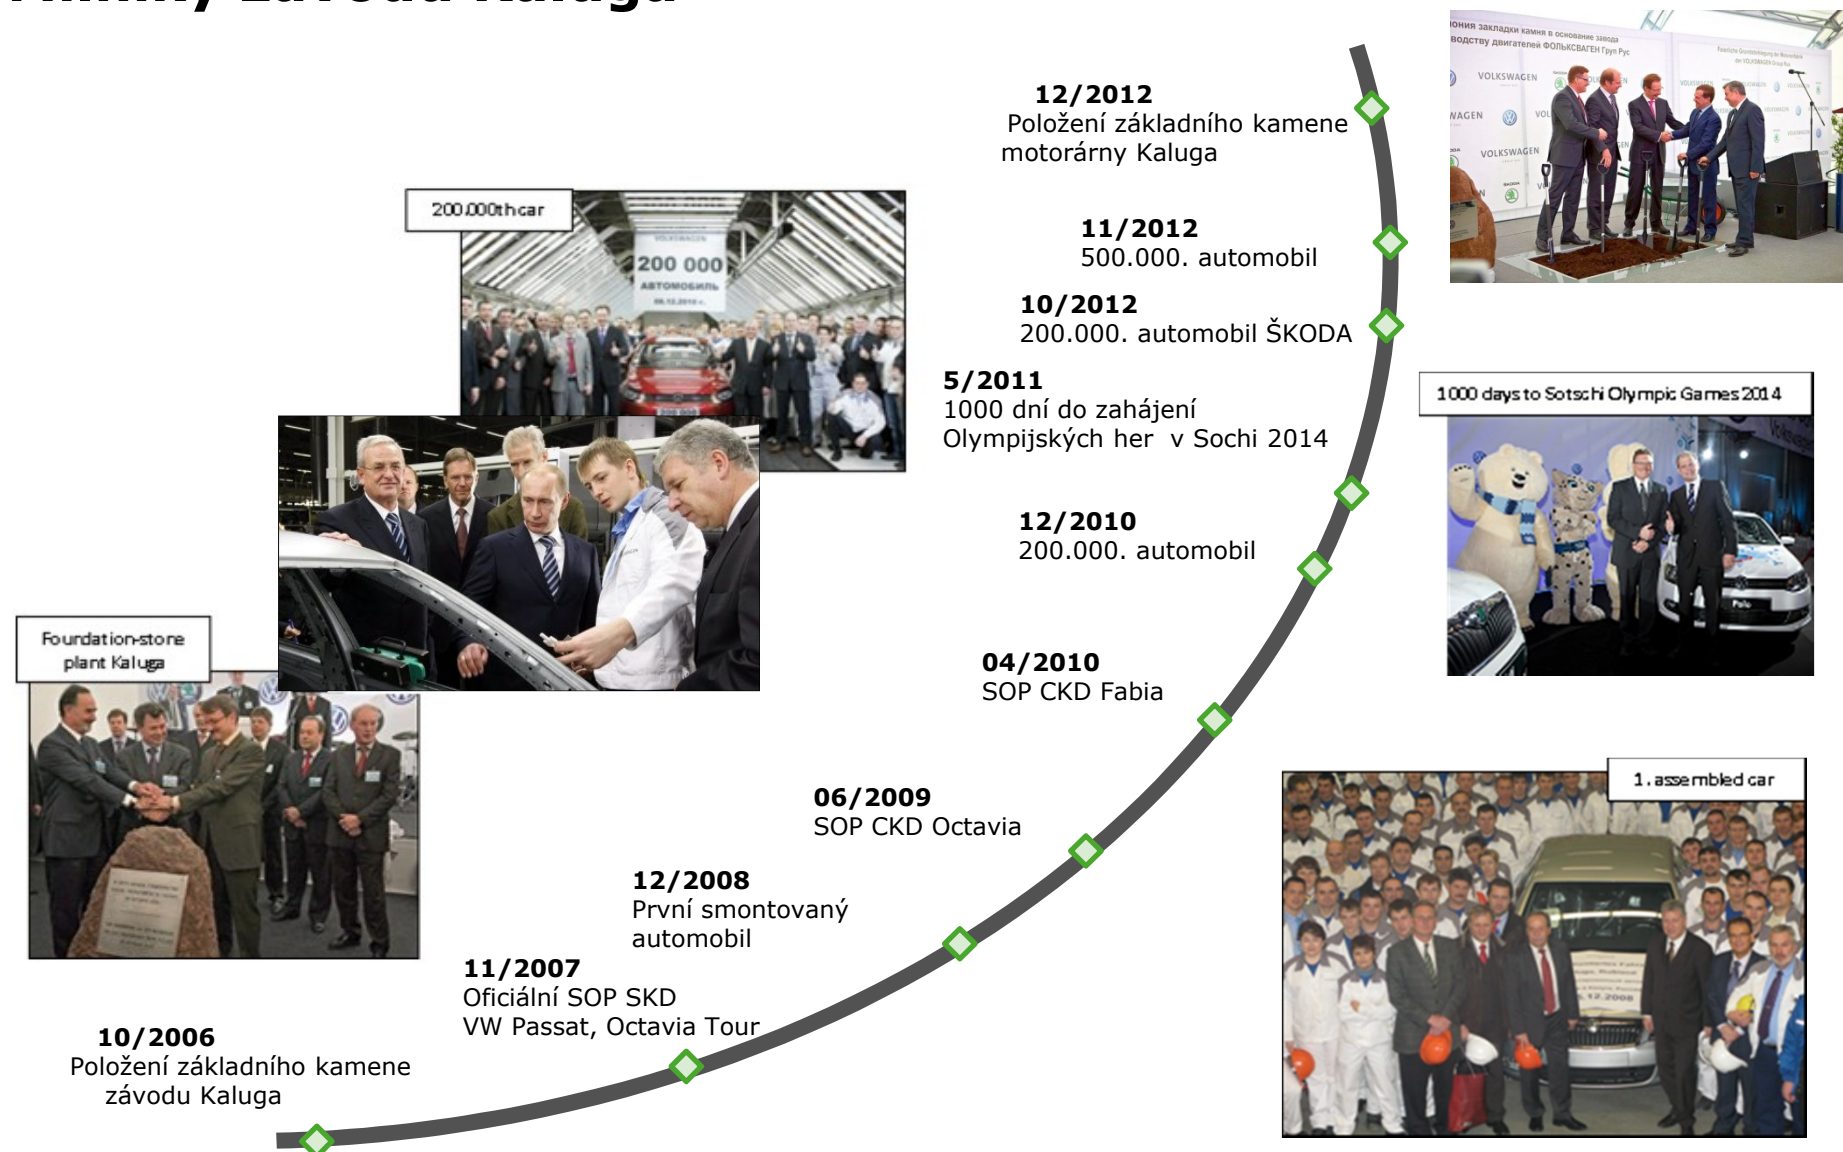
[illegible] závodu Kaluga

12/2012
Položení základního kamene motorárny Kaluga

11/2012
500.000. automobil

10/2012
200.000. automobil ŠKODA

5/2011
1000 dní do zahájení Olympijských her v Sochi 2014

12/2010
200.000. automobil

04/2010
SOP CKD Fabia

06/2009
SOP CKD Octavia

12/2008
První smontovaný automobil

11/2007
Oficiální SOP SKD
VW Passat, Octavia Tour

10/2006
Položení základního kamene závodu Kaluga

200.000th car

200 000
АВТОМОБИЛЬ

Foundation-stone plant Kaluga

1000 days to Sotschi Olympic Games 2014

1. assembled car

VOLKSWAGEN